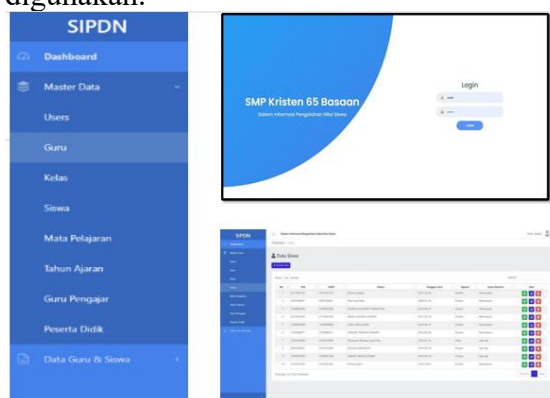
digunakan.

SIPDN

Dashboard

Master Data

Users

Guru

Kelas

Siswa

Mata Pelajaran

Tahun Ajaran

Guru Pengajar

Peserta Didik

Data Guru & Siswa

SMP Kristen 65 Basaan

Sistem Informasi Pengolahan Nilai Siswa

Login

Login

SIPDN

Data Siswa

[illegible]